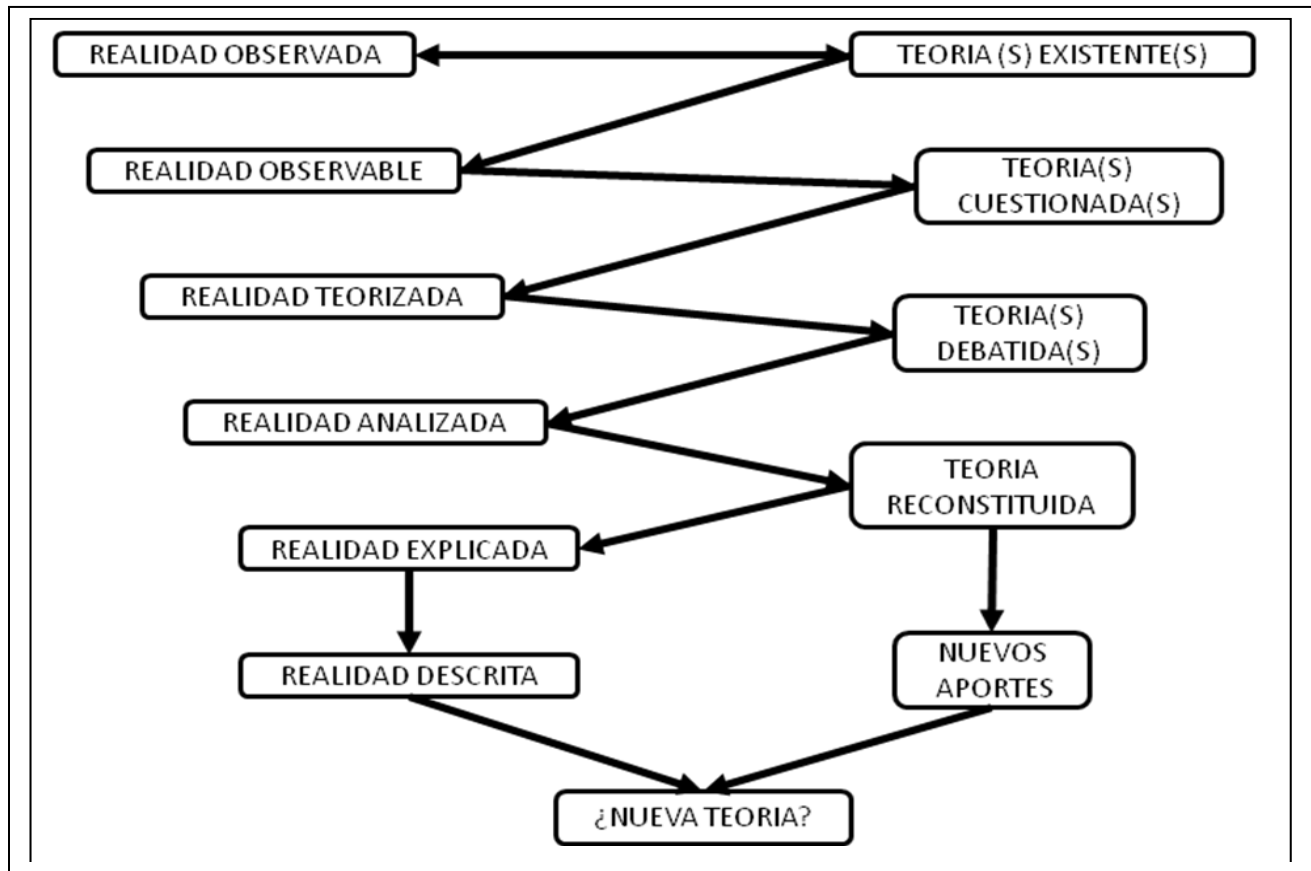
REALIDAD OBSERVADA

TEORIA (S) EXISTENTE(S)

REALIDAD OBSERVABLE

TEORIA(S) CUESTIONADA(S)

REALIDAD TEORIZADA

TEORIA(S) DEBATIDA(S)

REALIDAD ANALIZADA

TEORIA RECONSTITUIDA

REALIDAD EXPLICADA

REALIDAD DESCRITA

NUEVOS APORTES

¿NUEVA TEORIA?